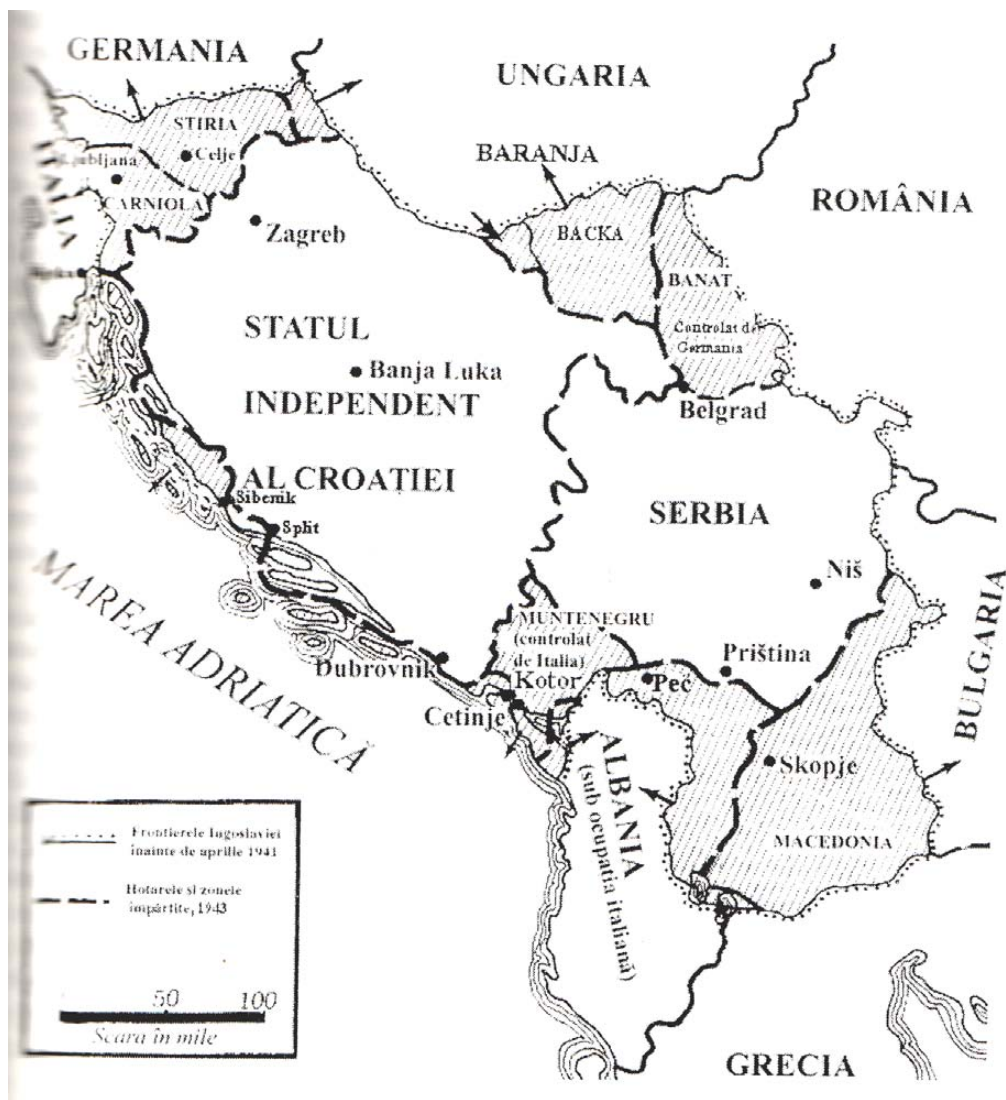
GERMANIA

UNGARIA

ITALIA

STIRIA

Celje

Ljubljana

CARNIOLA

BARANJA

ROMÂNIA

Zagreb

BACKA

BANAT

Controlat de Germania

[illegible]

STATUL

Banja Luka

INDEPENDENT

Belgrad

AL CROAȚIEI

Sibenik

Split

SERBIA

MAREA ADRIATICĂ

Niš

MUNTENEGRU (controlat de Italia)

Priština

Dubrovnik

Kotor

Peč

BULGARIA

Cetinje

ALBANIA (sub ocupația italiană)

Skopje

MACEDONIA

Frontierele Iugoslaviei înainte de aprilie 1941

Hotarele și zonele împărțite, 1943

50 100

Scara în mile

GRECIA